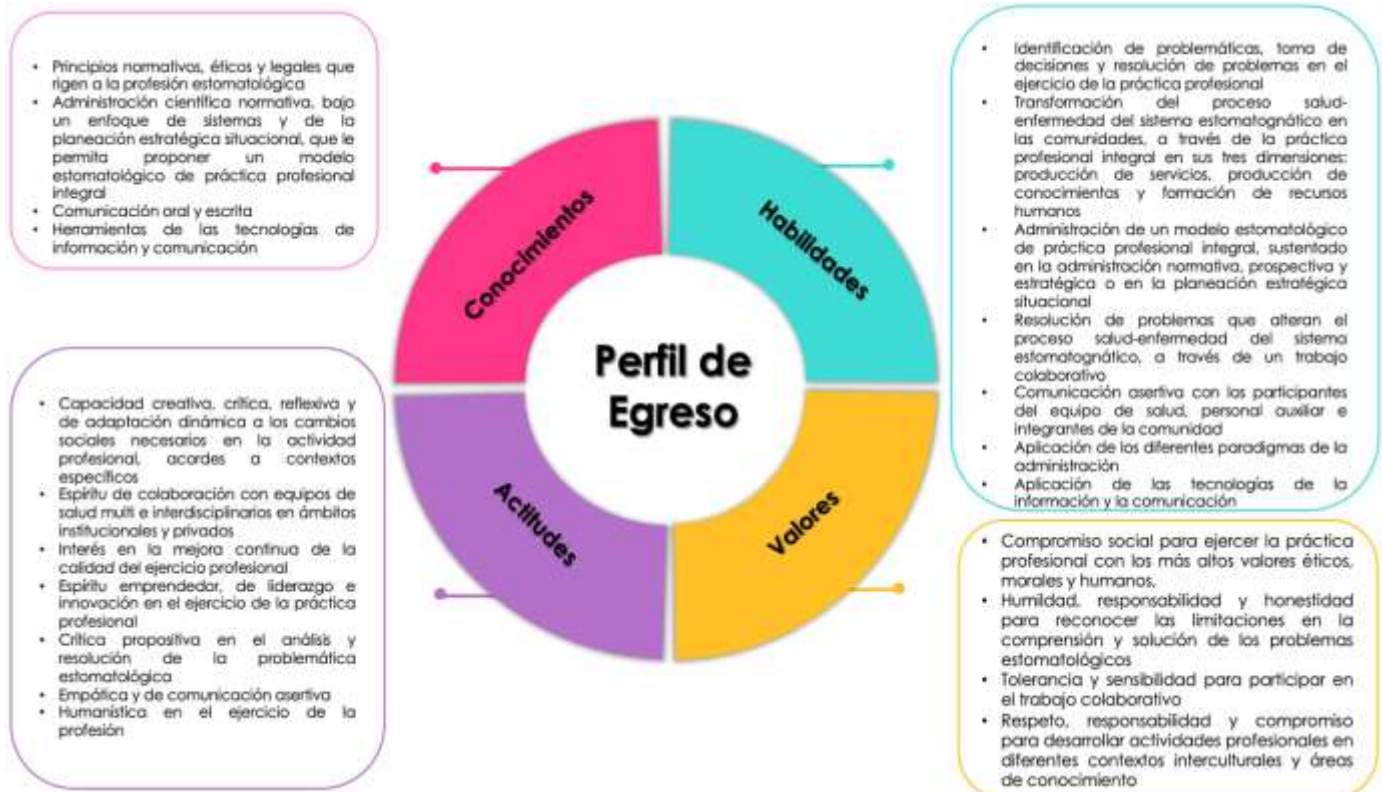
Perfil de Egreso

Conocimientos

- Principios normativos, éticos y legales que rigen a la profesión estomatológica
- Administración científica normativa, bajo un enfoque de sistemas y de la planeación estratégica situacional, que le permita proponer un modelo estomatológico de práctica profesional integral
- Comunicación oral y escrita
- Herramientas de las tecnologías de información y comunicación

Habilidades

- Identificación de problemáticas, toma de decisiones y resolución de problemas en el ejercicio de la práctica profesional
- Transformación del proceso salud-enfermedad del sistema estomatognático en las comunidades, a través de la práctica profesional integral en sus tres dimensiones: producción de servicios, producción de conocimientos y formación de recursos humanos
- Administración de un modelo estomatológico de práctica profesional integral, sustentado en la administración normativa, prospectiva y estratégica o en la planeación estratégica situacional
- Resolución de problemas que alteran el proceso salud-enfermedad del sistema estomatognático, a través de un trabajo colaborativo
- Comunicación asertiva con los participantes del equipo de salud, personal auxiliar e integrantes de la comunidad
- Aplicación de los diferentes paradigmas de la administración
- Aplicación de las tecnologías de la información y la comunicación

Actitudes

- Capacidad creativa, crítica, reflexiva y de adaptación dinámica a los cambios sociales necesarios en la actividad profesional, acordes a contextos específicos
- Espíritu de colaboración con equipos de salud multi e interdisciplinarios en ámbitos institucionales y privados
- Interés en la mejora continua de la calidad del ejercicio profesional
- Espíritu emprendedor, de liderazgo e innovación en el ejercicio de la práctica profesional
- Crítica propositiva en el análisis y resolución de la problemática estomatológica
- Empática y de comunicación asertiva
- Humanística en el ejercicio de la profesión

Valores

- Compromiso social para ejercer la práctica profesional con los más altos valores éticos, morales y humanos.
- Humildad, responsabilidad y honestidad para reconocer las limitaciones en la comprensión y solución de los problemas estomatológicos
- Tolerancia y sensibilidad para participar en el trabajo colaborativo
- Respeto, responsabilidad y compromiso para desarrollar actividades profesionales en diferentes contextos interculturales y áreas de conocimiento